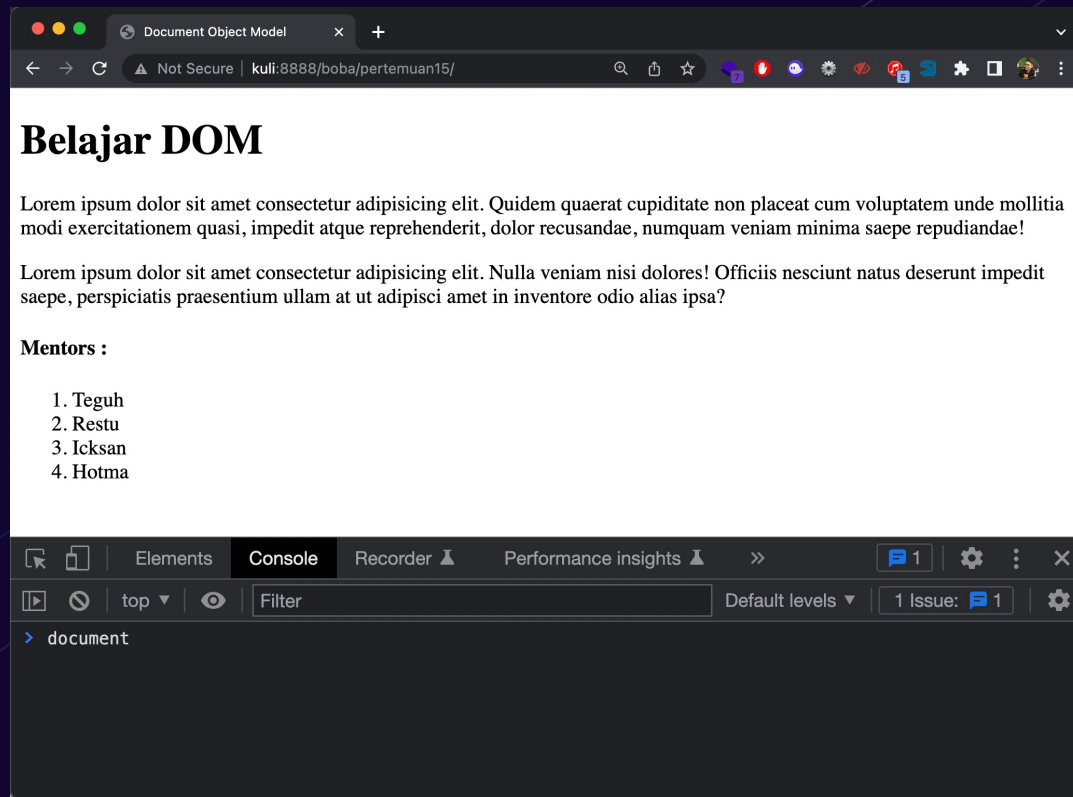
Document Object Model

Not Secure | kuli:8888/boba/pertemuan15/

7 5

# Belajar DOM

Lorem ipsum dolor sit amet consectetur adipisicing elit. Quidem quaerat cupiditate non placeat cum voluptatem unde mollitia modi exercitationem quasi, impedit atque reprehenderit, dolor recusandae, numquam veniam minima saepe repudiandae!

Lorem ipsum dolor sit amet consectetur adipisicing elit. Nulla veniam nisi dolores! Officiis nesciunt natus deserunt impedit saepe, perspiciatis praesentium ullam at ut adipisci amet in inventore odio alias ipsa?

**Mentors :**

1. Teguh
2. Restu
3. Icksan
4. Hotma

Elements Console Recorder Performance insights » 1

top Filter Default levels 1 Issue: 1

> document